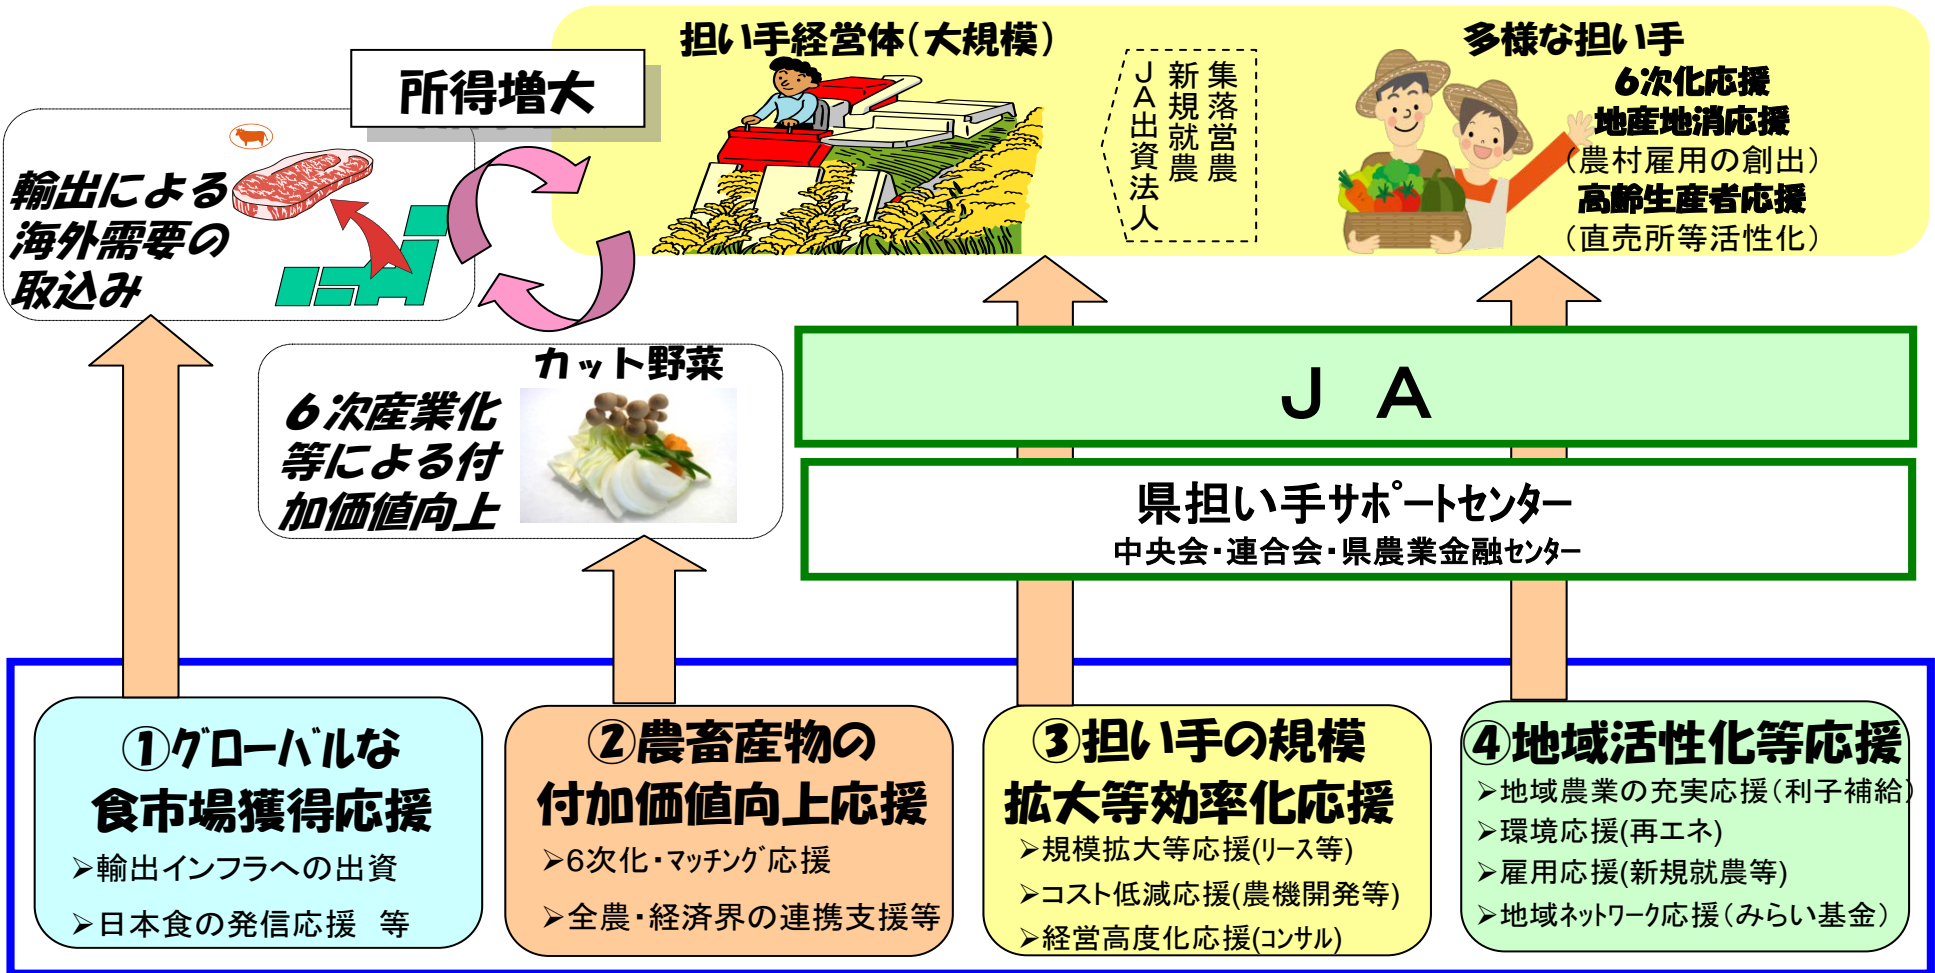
所得増大

輸出による海外需要の取込み

担い手経営体(大規模)

集落営農
新規就農
JA出資法人

多様な担い手
6次化応援
地産地消応援
(農村雇用の創出)
高齢生産者応援
(直売所等活性化)

カット野菜
6次産業化等による付加価値向上

J A

県担い手サポートセンター
中央会・連合会・県農業金融センター

①グローバルな食市場獲得応援
➢輸出インフラへの出資
➢日本食の発信応援 等

②農畜産物の付加価値向上応援
➢6次化・マッチング応援
➢全農・経済界の連携支援等

③担い手の規模拡大等効率化応援
➢規模拡大等応援(リース等)
➢コスト低減応援(農機開発等)
➢経営高度化応援(コンサル)

④地域活性化等応援
➢地域農業の充実応援(利子補給)
➢環境応援(再エネ)
➢雇用応援(新規就農等)
➢地域ネットワーク応援(みらい基金)